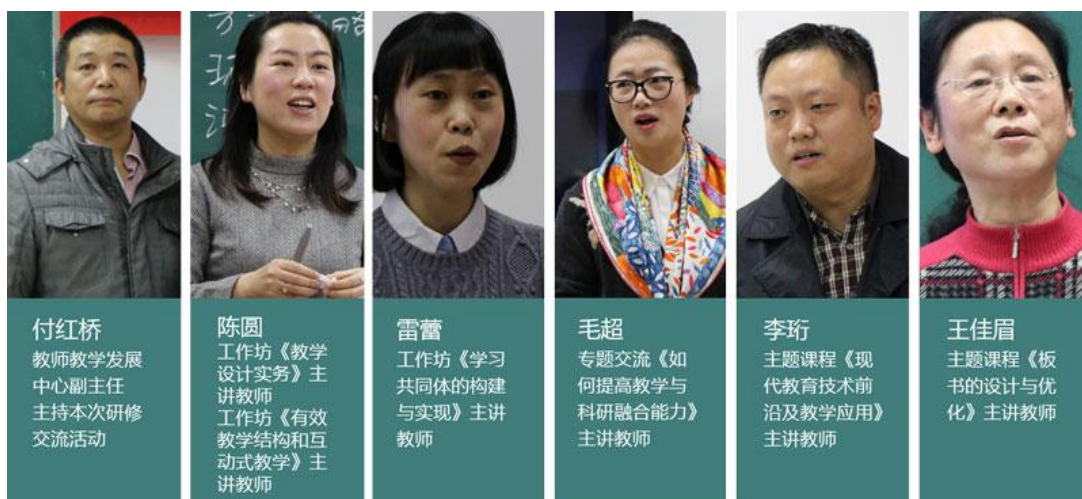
付红桥
教师教学发展中心副主任
主持本次研修交流活动

陈圆
工作坊《教学设计实务》主讲教师
工作坊《有效教学结构和互动式教学》主讲教师

雷蕾
工作坊《学习共同体的构建与实现》主讲教师

毛超
专题交流《如何提高教学与科研融合能力》主讲教师

李珩
主题课程《现代教育技术前沿及教学应用》主讲教师

王佳眉
主题课程《板书的设计与优化》主讲教师